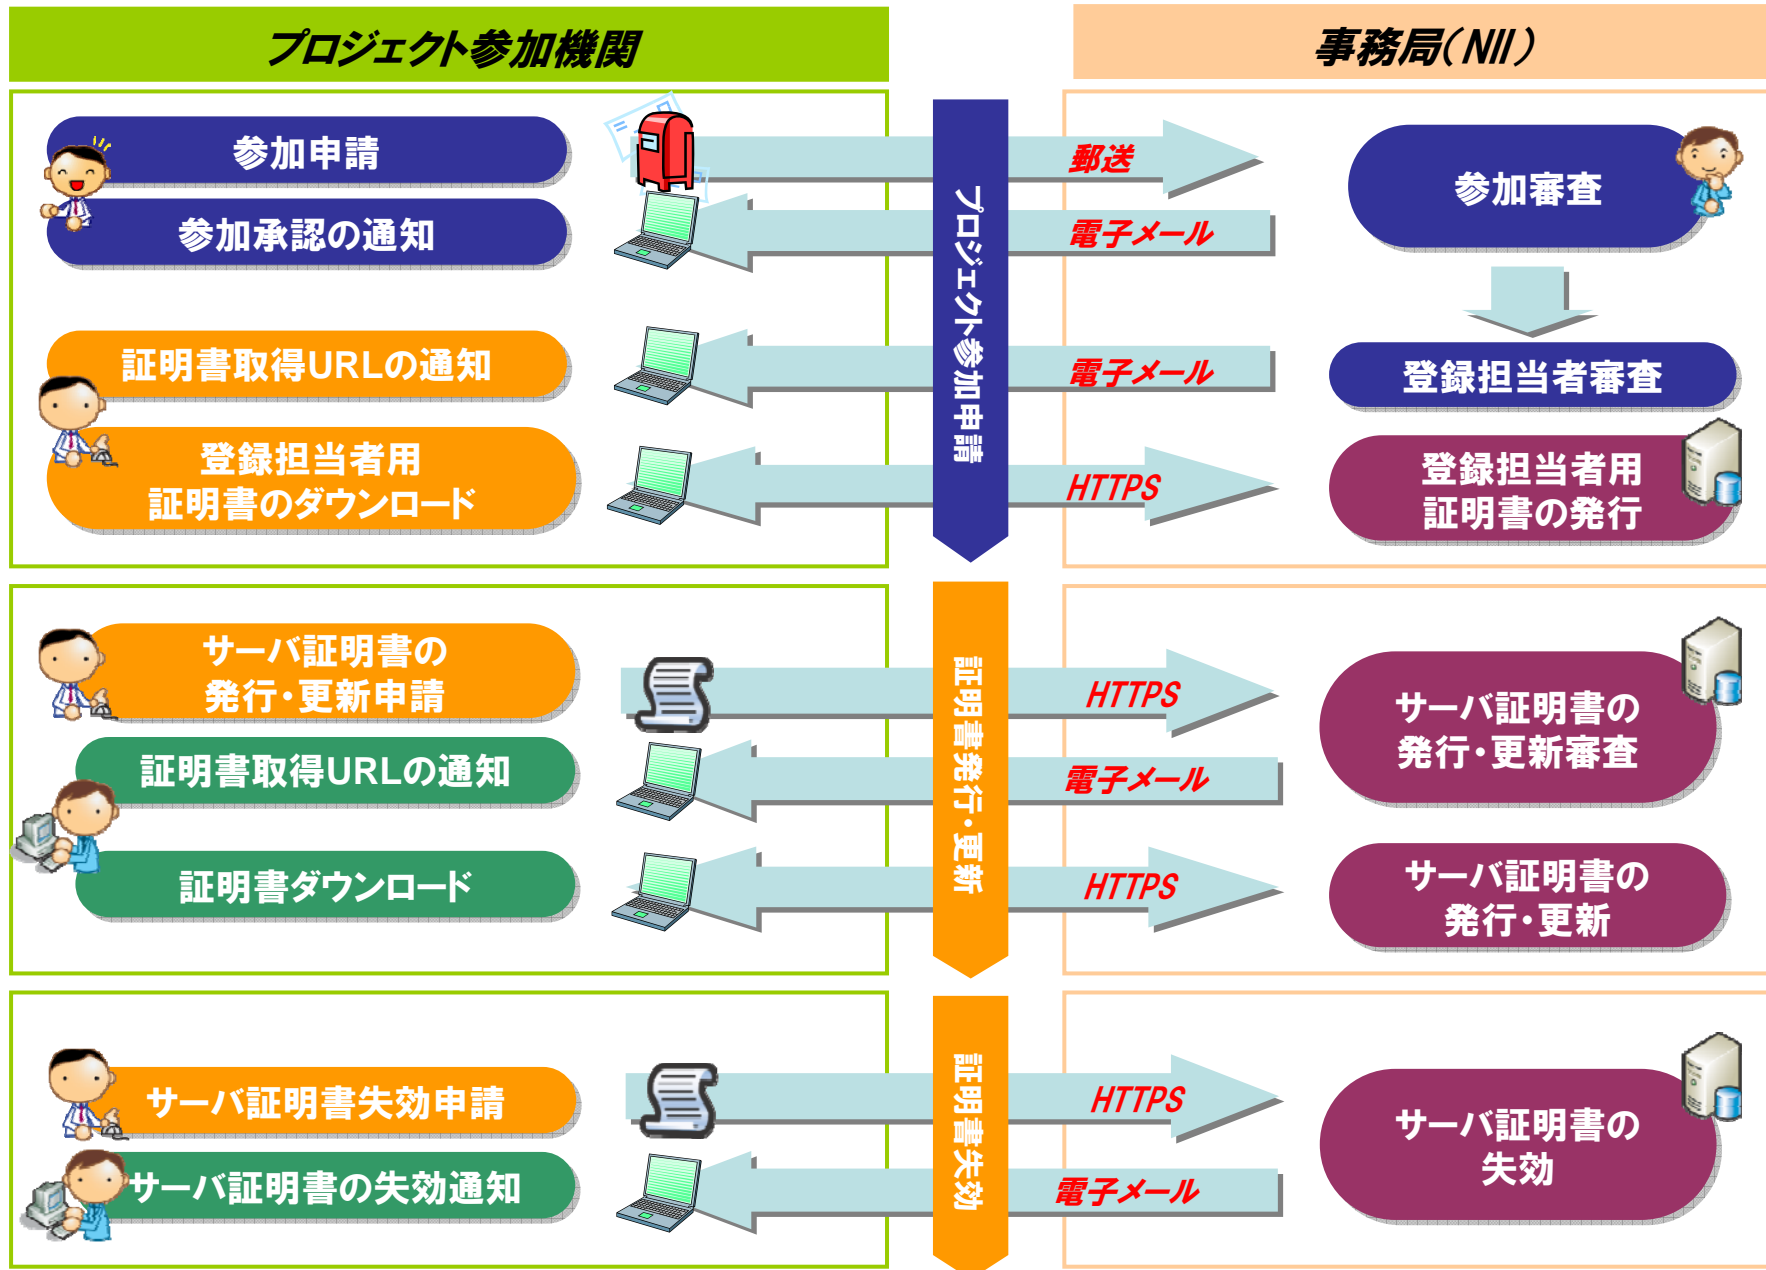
プロジェクト参加機関

事務局(NII)

参加申請

参加承認の通知

郵送

電子メール

参加審査

プロジェクト参加申請

証明書取得URLの通知

電子メール

登録担当者審査

登録担当者用
証明書のダウンロード

HTTPS

登録担当者用
証明書の発行

サーバ証明書の
発行・更新申請

HTTPS

サーバ証明書の
発行・更新審査

証明書取得URLの通知

電子メール

証明書発行・更新

証明書ダウンロード

HTTPS

サーバ証明書の
発行・更新

サーバ証明書失効申請

HTTPS

証明書失効

サーバ証明書の
失効

サーバ証明書の失効通知

電子メール